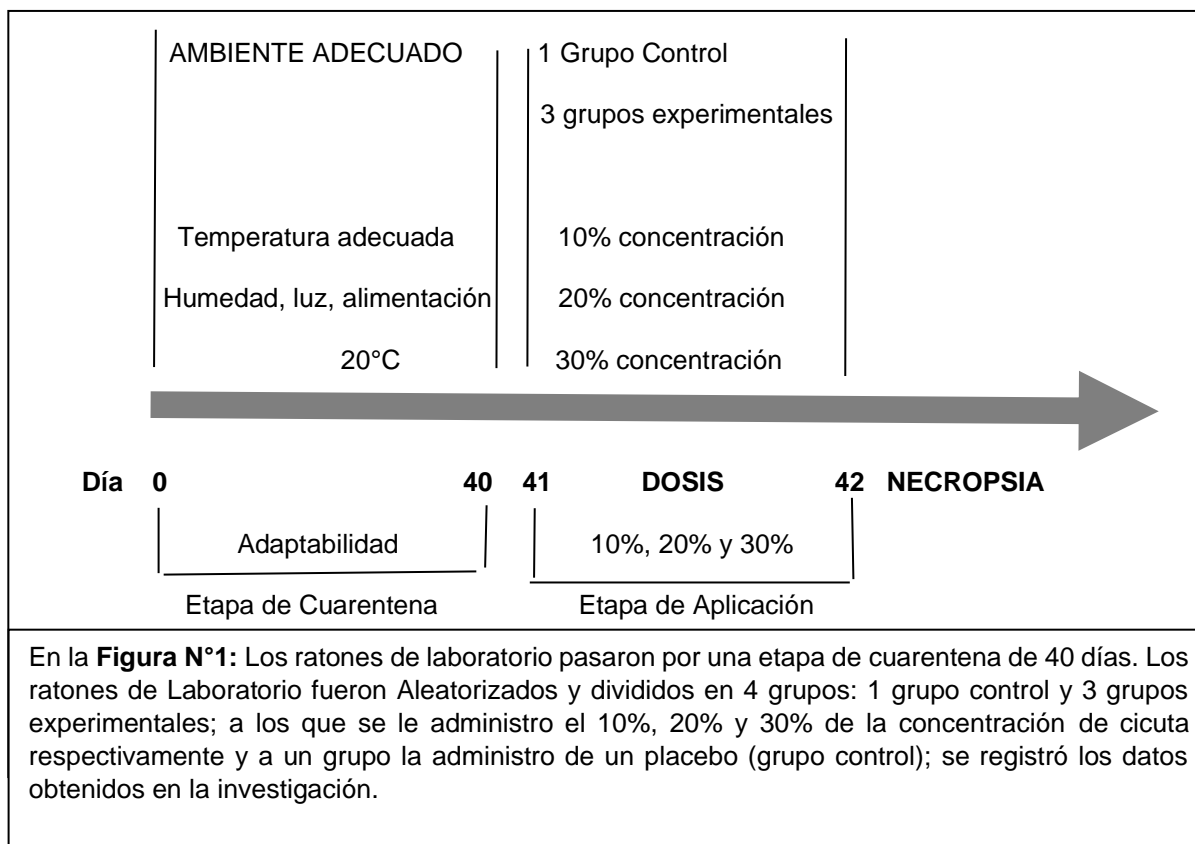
AMBIENTE ADECUADO

Temperatura adecuada

Humedad, luz, alimentación

20°C

1 Grupo Control

3 grupos experimentales

10% concentración

20% concentración

30% concentración

Día 0 40 41 DOSIS 42 NECROPSIA

Adaptabilidad

10%, 20% y 30%

Etapa de Cuarentena

Etapa de Aplicación

En la **Figura N°1:** Los ratones de laboratorio pasaron por una etapa de cuarentena de 40 días. Los ratones de Laboratorio fueron Aleatorizados y divididos en 4 grupos: 1 grupo control y 3 grupos experimentales; a los que se le administro el 10%, 20% y 30% de la concentración de cicuta respectivamente y a un grupo la administro de un placebo (grupo control); se registró los datos obtenidos en la investigación.